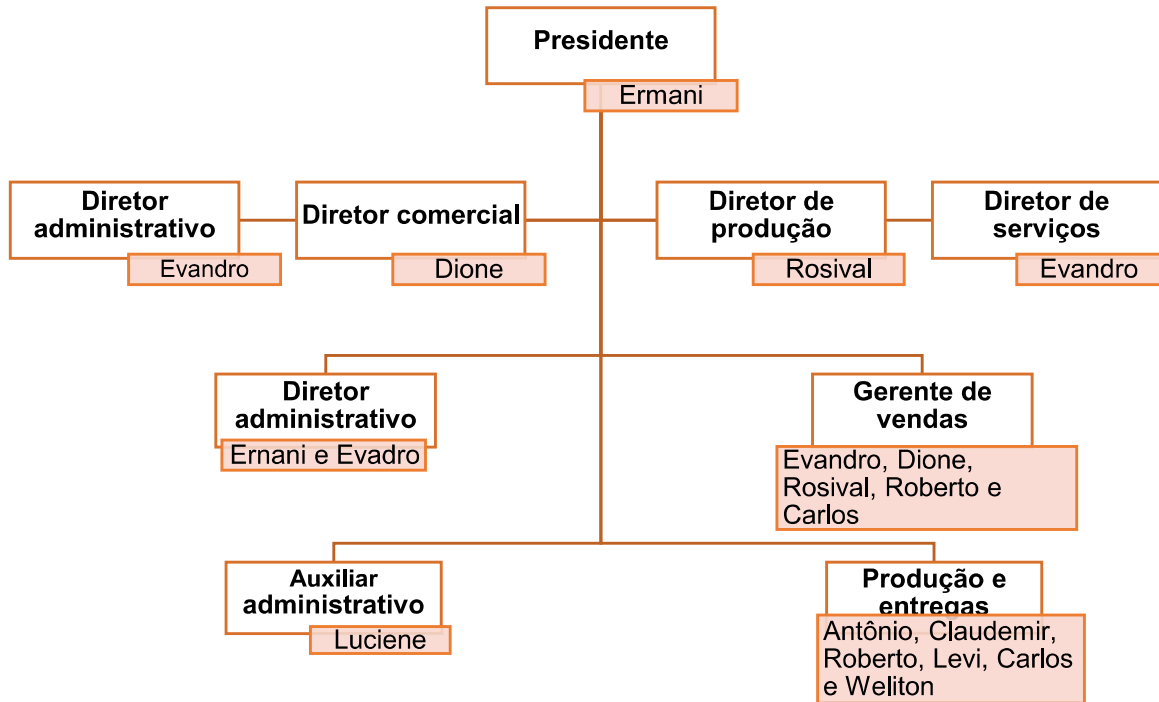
Presidente
Ermani

Diretor administrativo
Evandro

Diretor comercial
Dione

Diretor de produção
Rosival

Diretor de serviços
Evandro

Diretor administrativo
Ernani e Evadro

Gerente de vendas
Evandro, Dione, Rosival, Roberto e Carlos

Auxiliar administrativo
Luciene

Produção e entregas
Antônio, Claudemir, Roberto, Levi, Carlos e Weliton